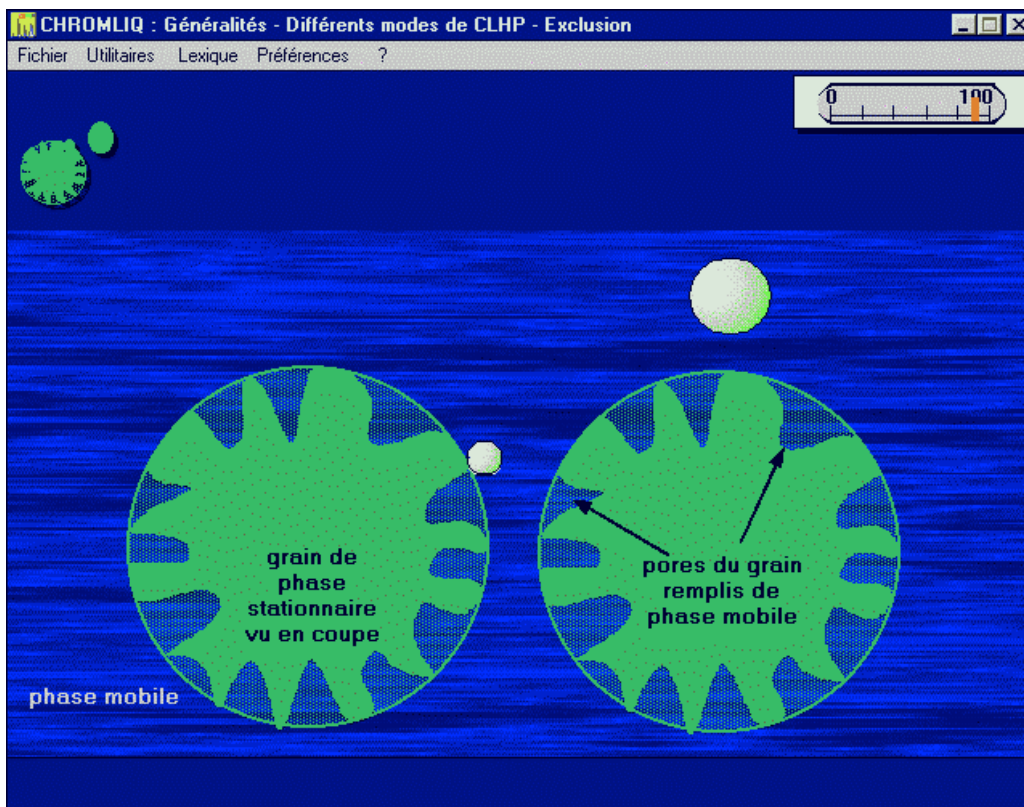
CHROMLIQ : Généralités - Différents modes de CLHP - Exclusion

Fichier Utilitaires Lexique Préférences ?

0 100

grain de phase stationnaire vu en coupe

pores du grain remplis de phase mobile

phase mobile